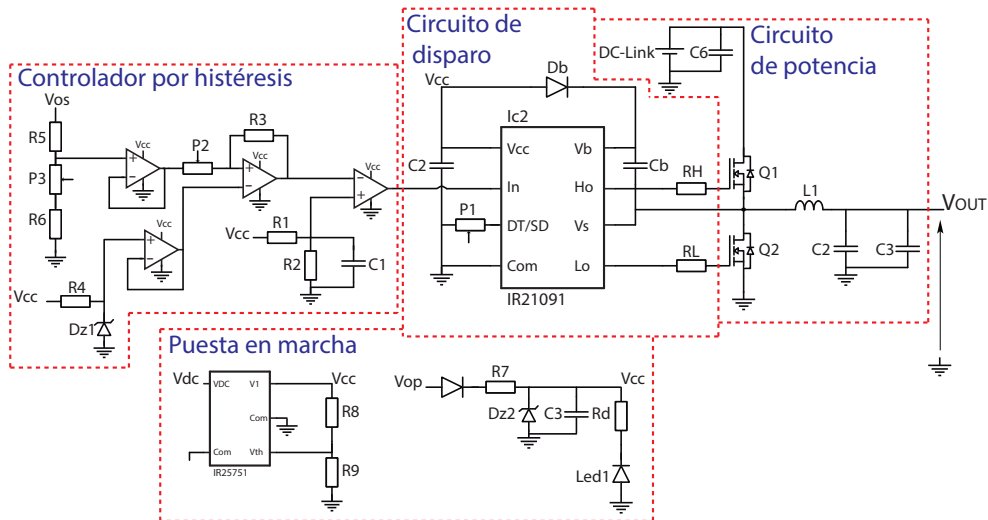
Circuito de disparo

Circuito de potencia

Controlador por histéresis

Puesta en marcha

Vos
R5
P3
R6
Vcc
Vcc
P2
R3
Vcc
Vcc
Vcc
R1
R2
C1
Vcc
R4
Dz1
Vcc
Db
Ic2
C2
Vcc
Vb
Cb
In
Ho
P1
DT/SD
Vs
Com
Lo
IR21091
RH
RL
DC-Link
C6
Q1
L1
VOUT
Q2
C2
C3
Vdc
VDC
V1
Com
Com
Vth
IR25751
Vcc
R8
R9
Vop
R7
Vcc
Dz2
C3
Rd
Led1